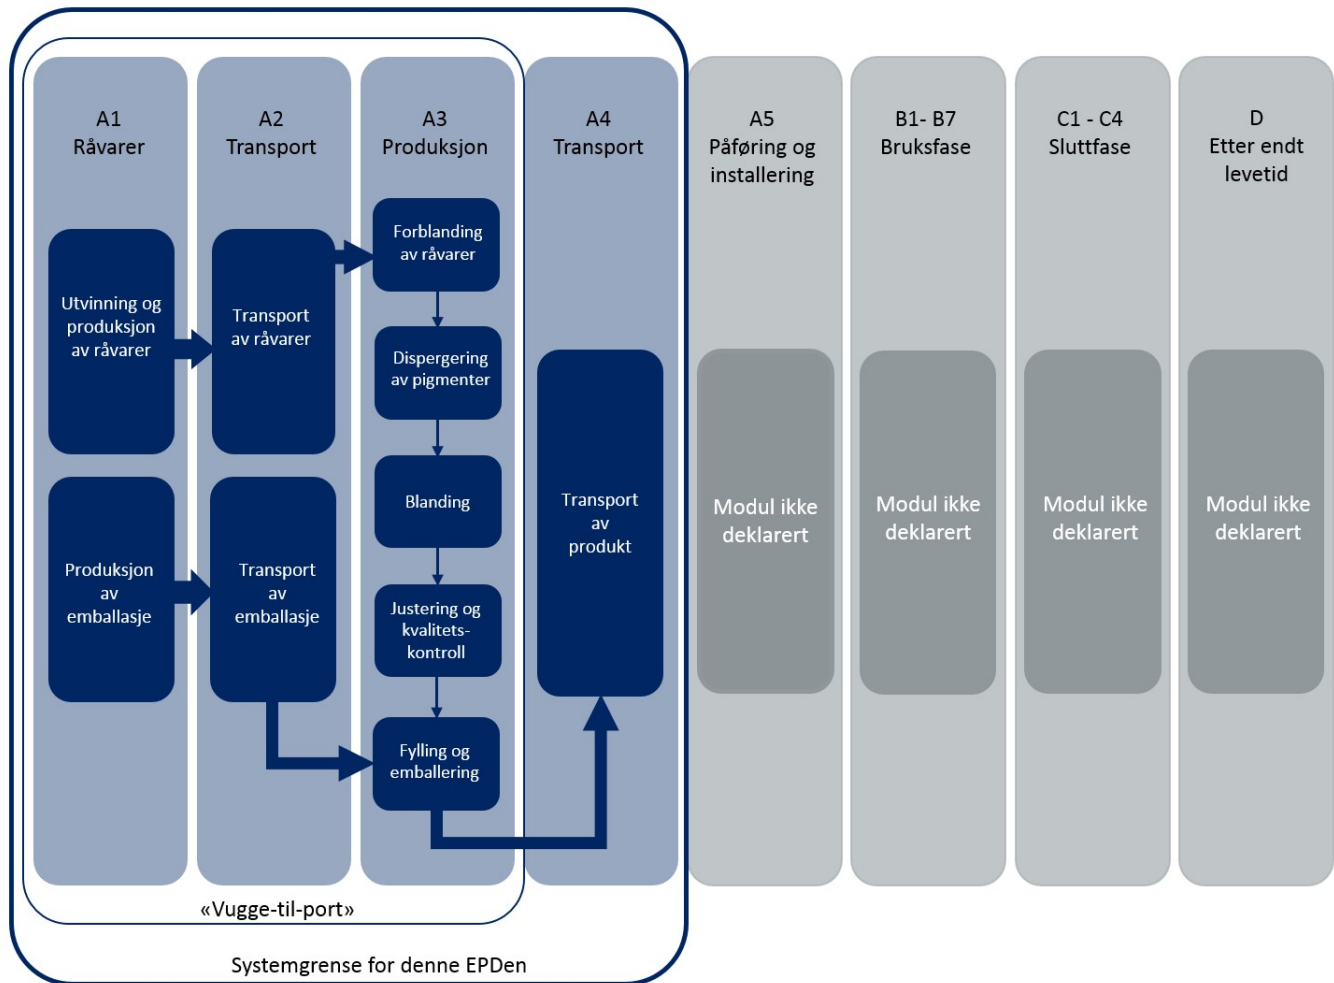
A1
Råvarer

A2
Transport

A3
Produksjon

A4
Transport

A5
Påføring og installering

B1- B7
Bruksfase

C1 - C4
Sluttfase

D
Etter endt levetid

Utvinning og produksjon av råvarer

Transport av råvarer

Forblanding av råvarer

Dispergering av pigmenter

Blanding

Justering og kvalitets-kontroll

Fylling og emballering

Produksjon av emballasje

Transport av emballasje

Transport av produkt

Modul ikke deklarert

Modul ikke deklarert

Modul ikke deklarert

Modul ikke deklarert

«Vugge-til-port»

Systemgrense for denne EPDen